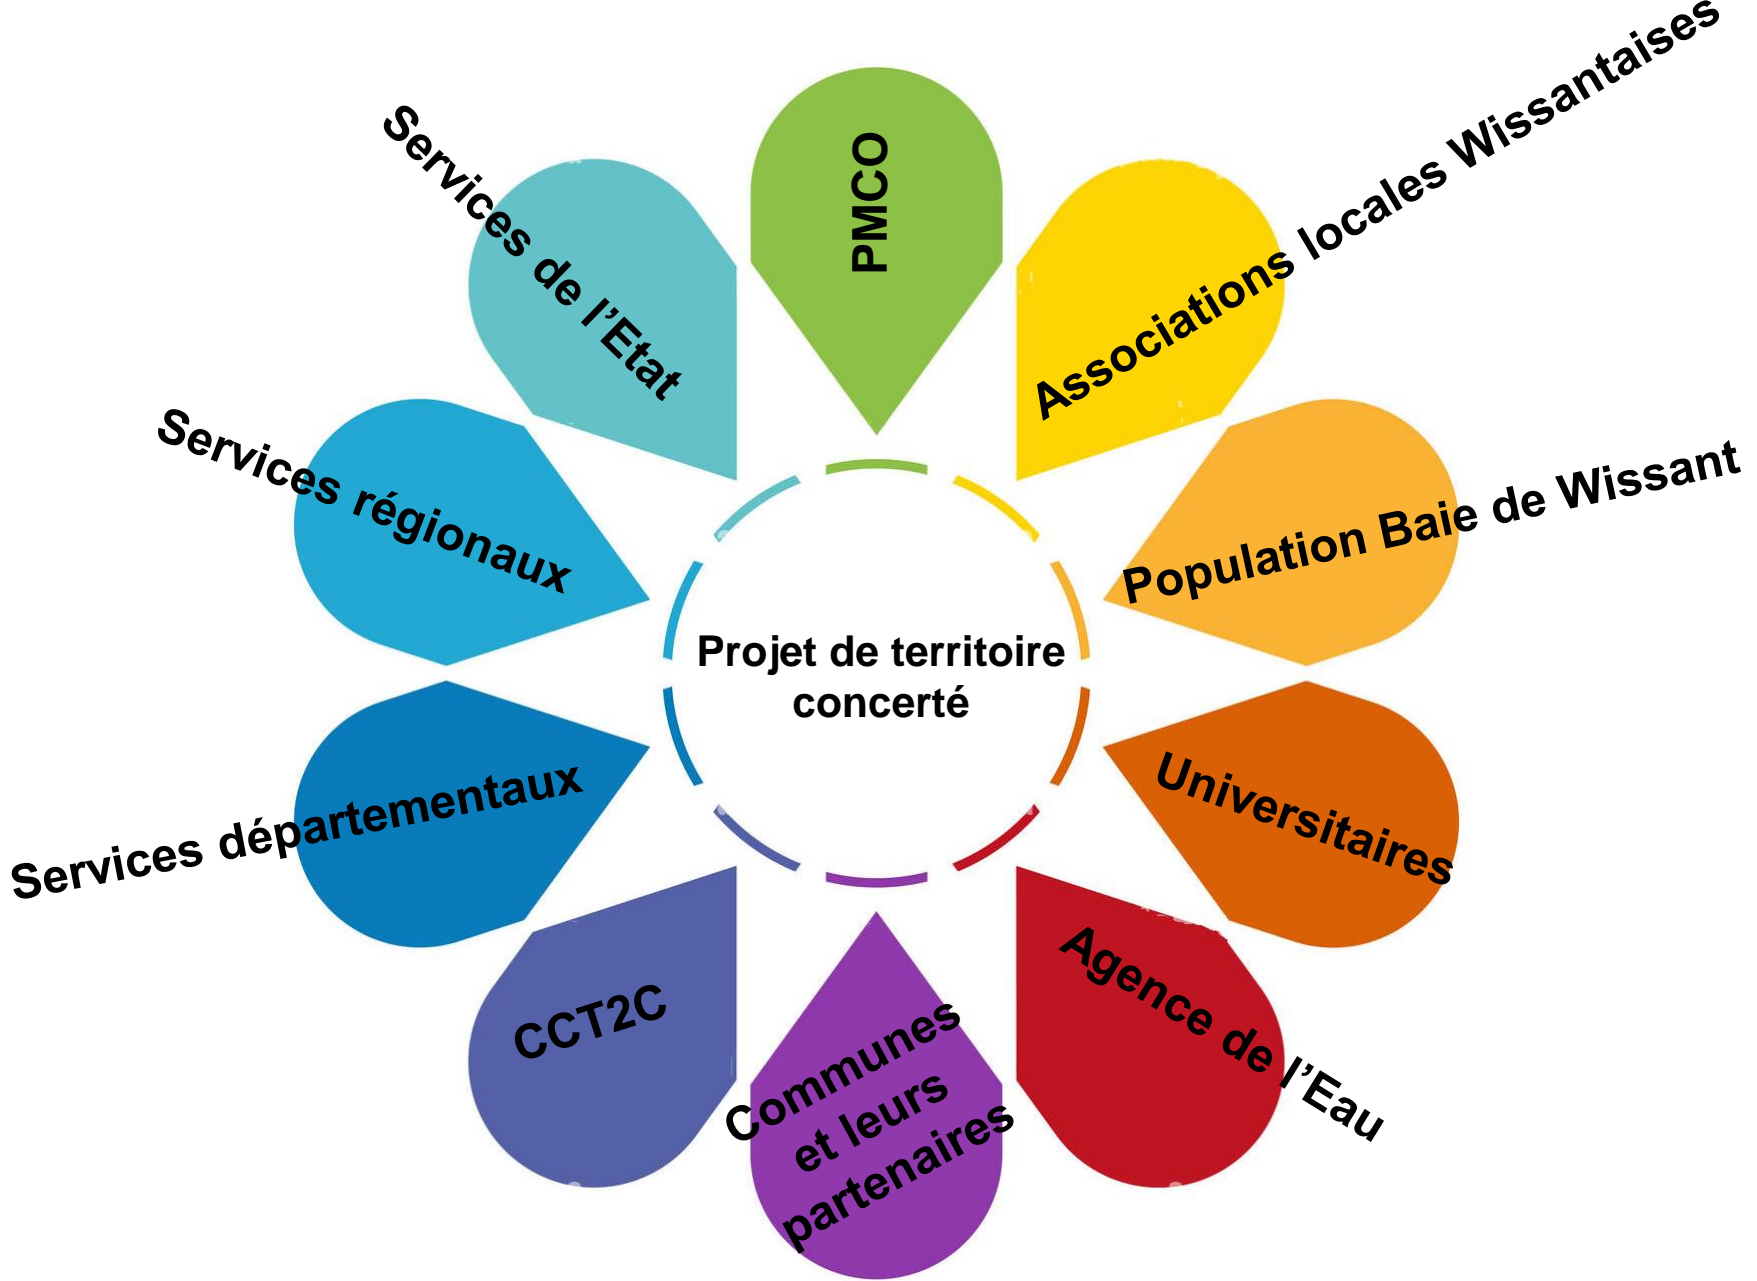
Projet de territoire concerté

PMCO

Associations locales Wissantaises

Population Baie de Wissant

Universitaires

Agence de l'Eau

Communes et leurs partenaires

CCT2C

Services départementaux

Services régionaux

Services de l'Etat